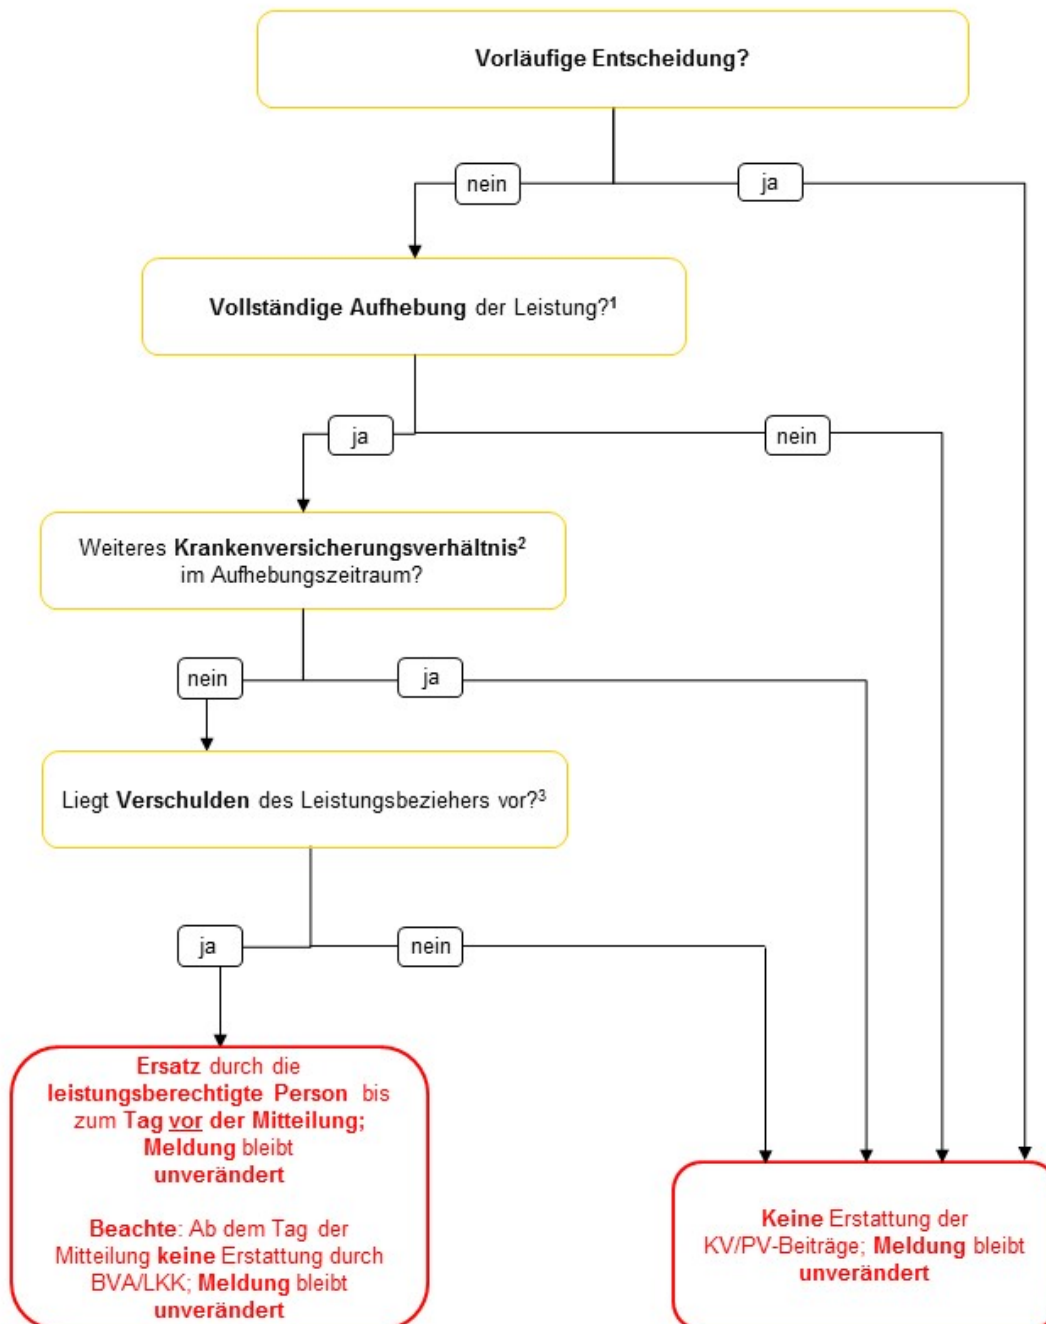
Vorläufige Entscheidung?

nein

ja

Vollständige Aufhebung der Leistung?$^1$

ja

nein

Weiteres Krankenversicherungsverhältnis$^2$ im Aufhebungszeitraum?

nein

ja

Liegt Verschulden des Leistungsbeziehers vor?$^3$

ja

nein

Ersatz durch die leistungsberechtigte Person bis zum Tag vor der Mitteilung; Meldung bleibt unverändert

Beachte: Ab dem Tag der Mitteilung keine Erstattung durch BVA/LKK; Meldung bleibt unverändert

Keine Erstattung der KV/PV-Beiträge; Meldung bleibt unverändert